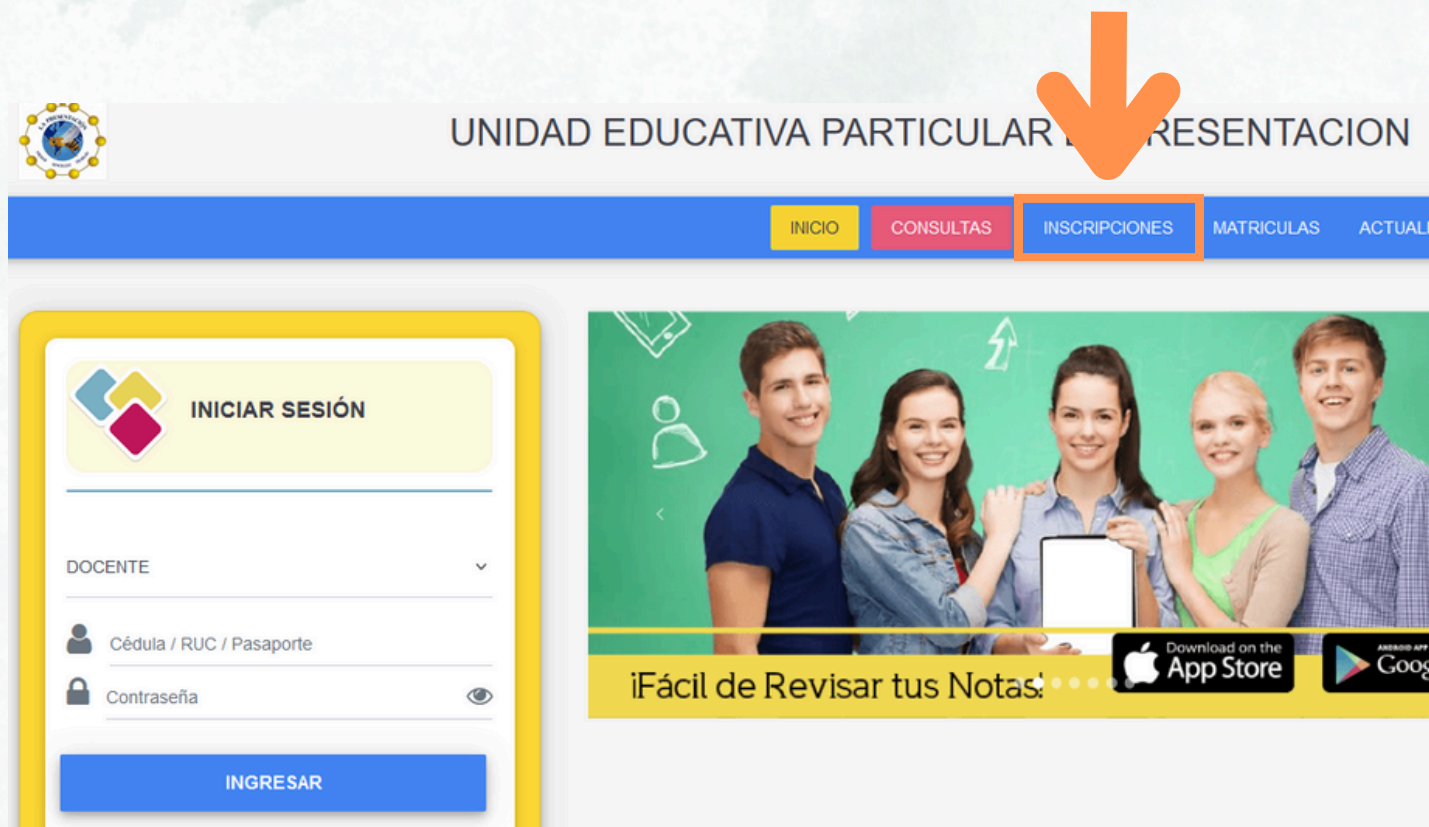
UNIDAD EDUCATIVA PARTICULAR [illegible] RESENTACION

INICIO CONSULTAS INSCRIPCIONES MATRICULAS ACTUAL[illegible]

INICIAR SESIÓN

DOCENTE

Cédula / RUC / Pasaporte

Contraseña

INGRESAR

¡Fácil de Revisar tus Notas!

Download on the App Store

Goog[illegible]